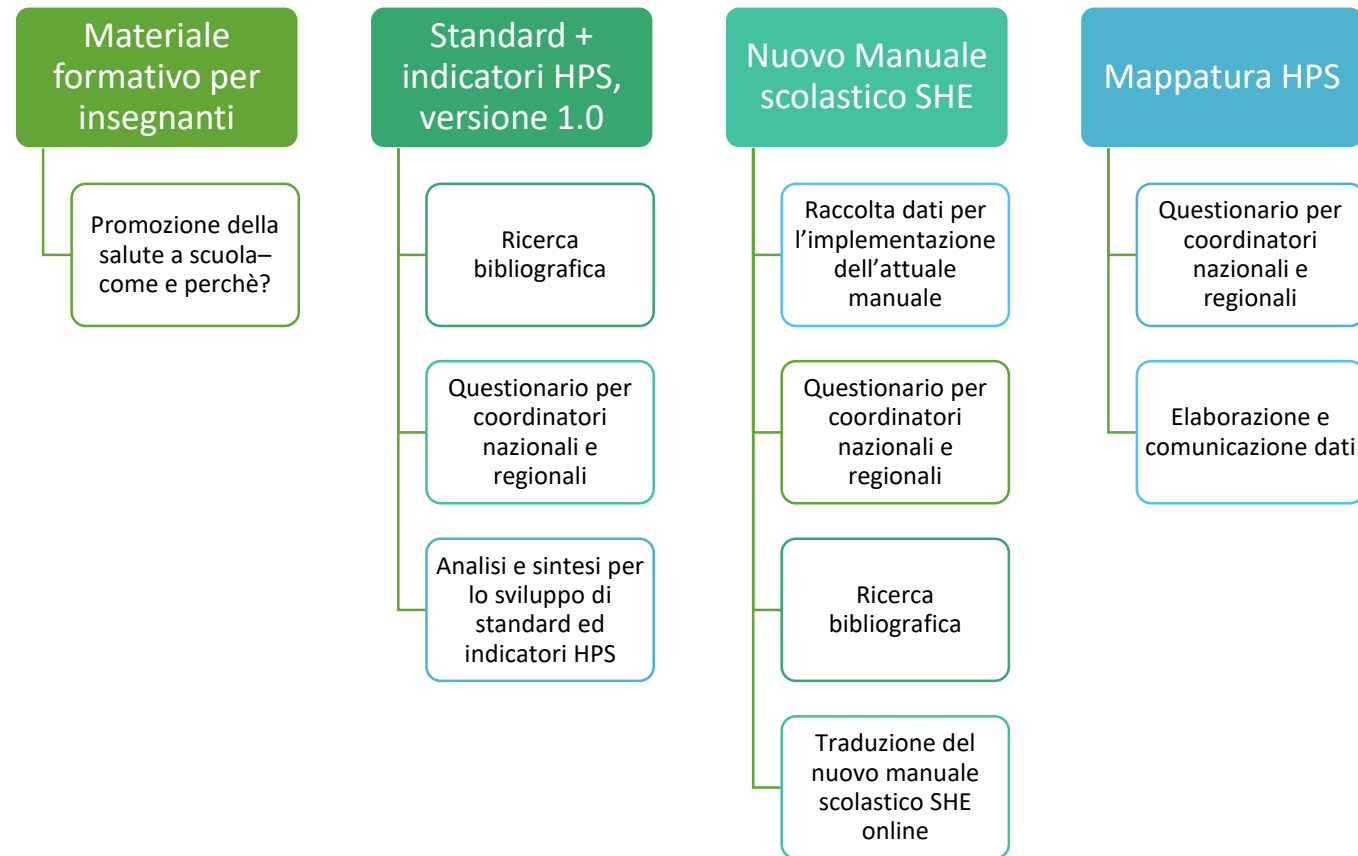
Materiale formativo per insegnanti

Promozione della salute a scuola– come e perchè?

Standard + indicatori HPS, versione 1.0

Ricerca bibliografica

Questionario per coordinatori nazionali e regionali

Analisi e sintesi per lo sviluppo di standard ed indicatori HPS

Nuovo Manuale scolastico SHE

Raccolta dati per l'implementazione dell'attuale manuale

Questionario per coordinatori nazionali e regionali

Ricerca bibliografica

Traduzione del nuovo manuale scolastico SHE online

Mappatura HPS

Questionario per coordinatori nazionali e regionali

Elaborazione e comunicazione dati